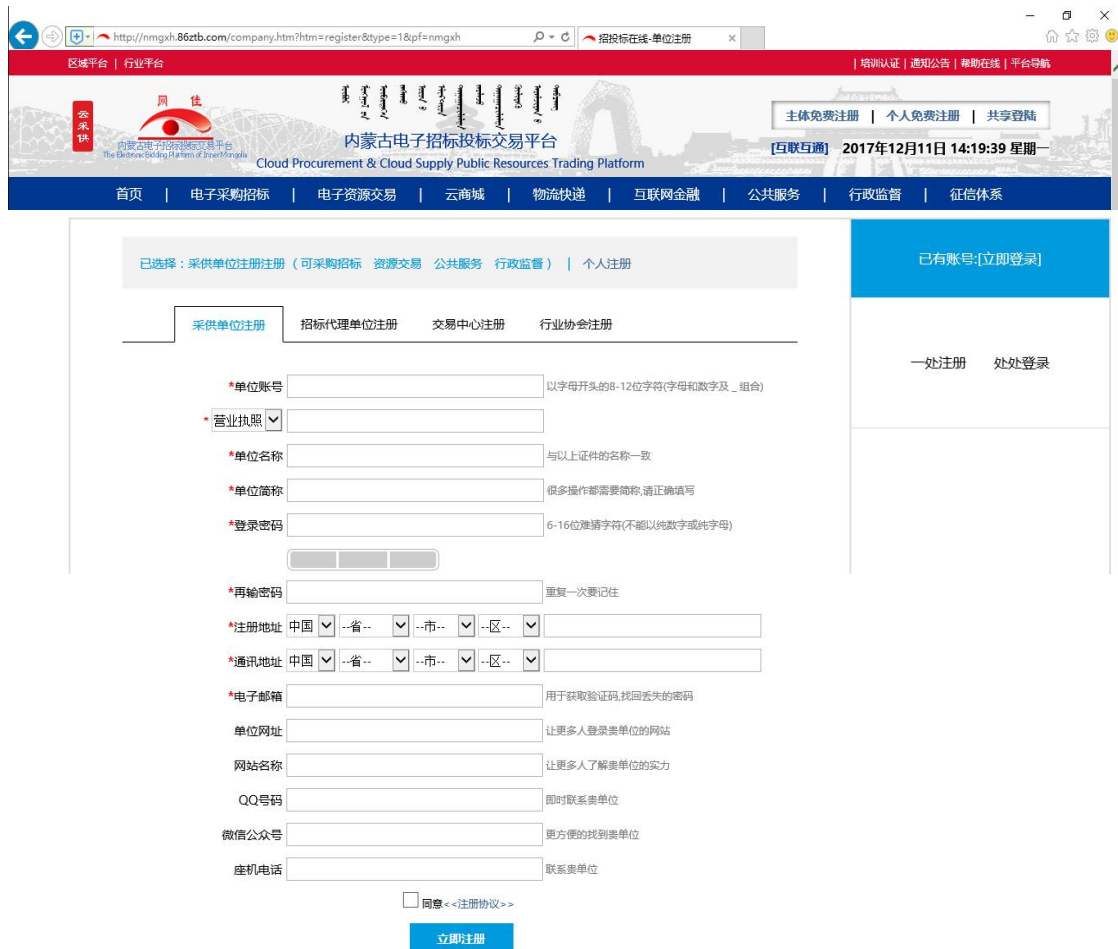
http://nmgxh.86ztb.com/company.htm?htm=register&type=1&pf=nmgxh
招投标在线-单位注册

区域平台 | 行业平台
| 培训认证 | 通知公告 | 帮助在线 | 平台导航

云采供
网 佳
内蒙古电子招标投标交易平台
The Electronic Bidding Platform of Inner Mongolia

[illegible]
内蒙古电子招标投标交易平台
Cloud Procurement & Cloud Supply Public Resources Trading Platform

主体免费注册 | 个人免费注册 | 共享登陆
[互联互通] 2017年12月11日 14:19:39 星期一

首页 | 电子采购招标 | 电子资源交易 | 云商城 | 物流快递 | 互联网金融 | 公共服务 | 行政监督 | 征信体系

已选择：采供单位注册注册（可采购招标 资源交易 公共服务 行政监督） | 个人注册

已有账号:[立即登录]

采供单位注册 招标代理单位注册 交易中心注册 行业协会注册

一处注册 处处登录

*单位账号 以字母开头的8-12位字符(字母和数字及 _ 组合)
*营业执照
*单位名称 与以上证件的名称一致
*单位简称 很多操作都需要简称,请正确填写
*登录密码 6-16位难猜字符(不能以纯数字或纯字母)
*再输密码 重复一次要记住
*注册地址 中国 --省-- --市-- --区--
*通讯地址 中国 --省-- --市-- --区--
*电子邮箱 用于获取验证码,找回丢失的密码
单位网址 让更多人登录贵单位的网站
网站名称 让更多人了解贵单位的实力
QQ号码 即时联系贵单位
微信公众号 更方便的找到贵单位
座机电话 联系贵单位

同意<<注册协议>>

立即注册